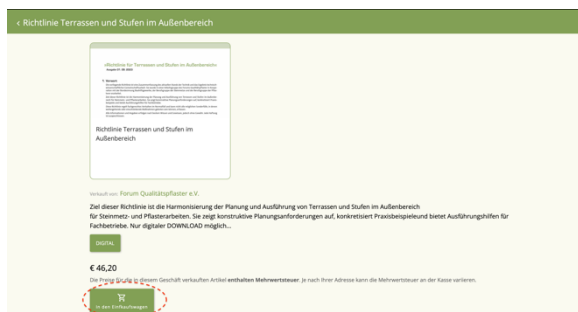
< Richtlinie Terrassen und Stufen im Außenbereich

»Richtlinie für Terrassen und Stufen im Außenbereich«

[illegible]

Richtlinie Terrassen und Stufen im Außenbereich

Verkauft von: Forum Qualitätspflaster e.V.

Ziel dieser Richtlinie ist die Harmonisierung der Planung und Ausführung von Terrassen und Stufen im Außenbereich für Steinmetz- und Pflasterarbeiten. Sie zeigt konstruktive Planungsanforderungen auf, konkretisiert Praxisbeispieleund bietet Ausführungshilfen für Fachbetriebe. Nur digitaler DOWNLOAD möglich...

DIGITAL

€ 46,20

Die Preise für die in diesem Geschäft verkauften Artikel enthalten Mehrwertsteuer. Je nach Ihrer Adresse kann die Mehrwertsteuer an der Kasse variieren.

In den Einkaufswagen